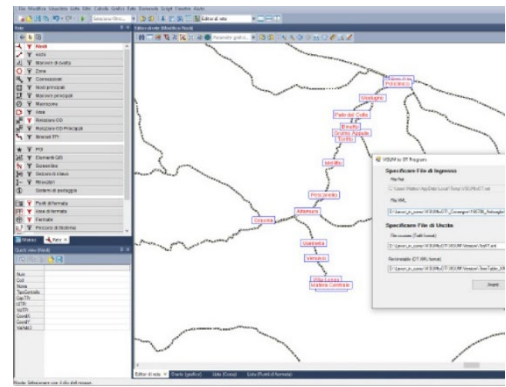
Rete
Nodi
Archi
Marcatori di svolta
Zone
Connessioni
Nodi principali
Marcatori principali
Manovre
Linee
Percorsi di linea
Rilievi di conteggio
Sistemi TPL
POI
Elementi GIS
Superficie
Sezioni di linea
Mezzi
Sistemi di parcheggio
Punti di fermata
Aree di fermata
Fermate
Percorsi di fermata
Editor di rete
Editor di rete
VISUM to TF Program
Specificare File di Ingresso
File Net
File XML
Specificare File di Uscita
Fermate
Percorsi
Avanti
Piscina
Gastaglia
Prato del Colle
Sirio
Chiano
Patrono
Alternone
Vialetti
Lamedina
Villa Mattina
Editor di rete
Grafici
Lista
Lista (Punti di fermata)